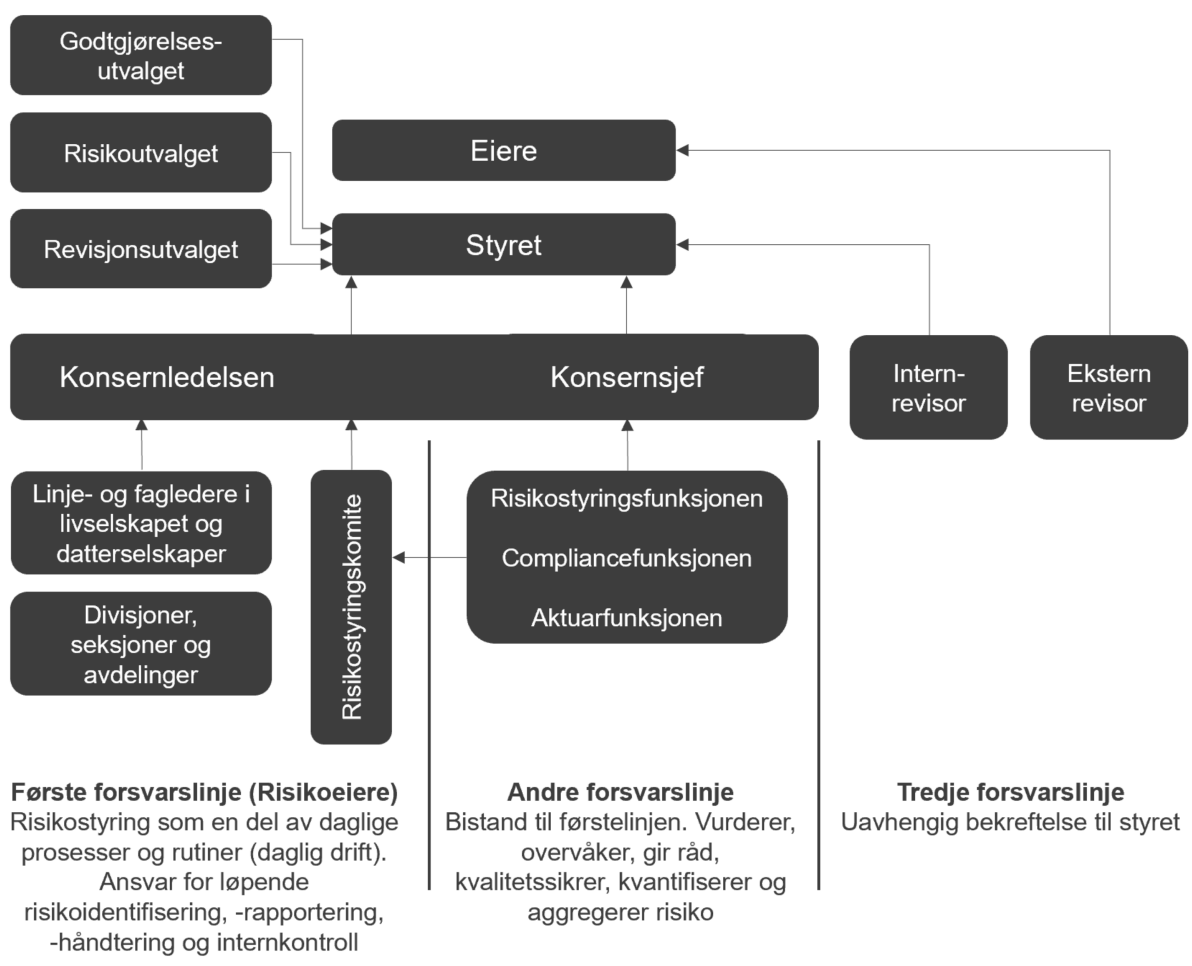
Godtgjørelsesutvalget

Risikoutvalget

Revisjonsutvalget

Eiere

Styret

Konsernledelsen

Konsernsjef

Internrevisor

Ekstern revisor

Linje- og fagledere i livselskapet og datterselskaper

Divisjoner, seksjoner og avdelinger

Risikostyringskomite

Risikostyringsfunksjonen

Compliancefunksjonen

Aktuarfunksjonen

**Første forsvarslinje (Risikoeiere)**
Risikostyring som en del av daglige prosesser og rutiner (daglig drift). Ansvar for løpende risikoidentifisering, -rapportering, -håndtering og internkontroll

**Andre forsvarslinje**
Bistand til førstelinjen. Vurderer, overvåker, gir råd, kvalitetssikrer, kvantifiserer og aggregerer risiko

**Tredje forsvarslinje**
Uavhengig bekreftelse til styret